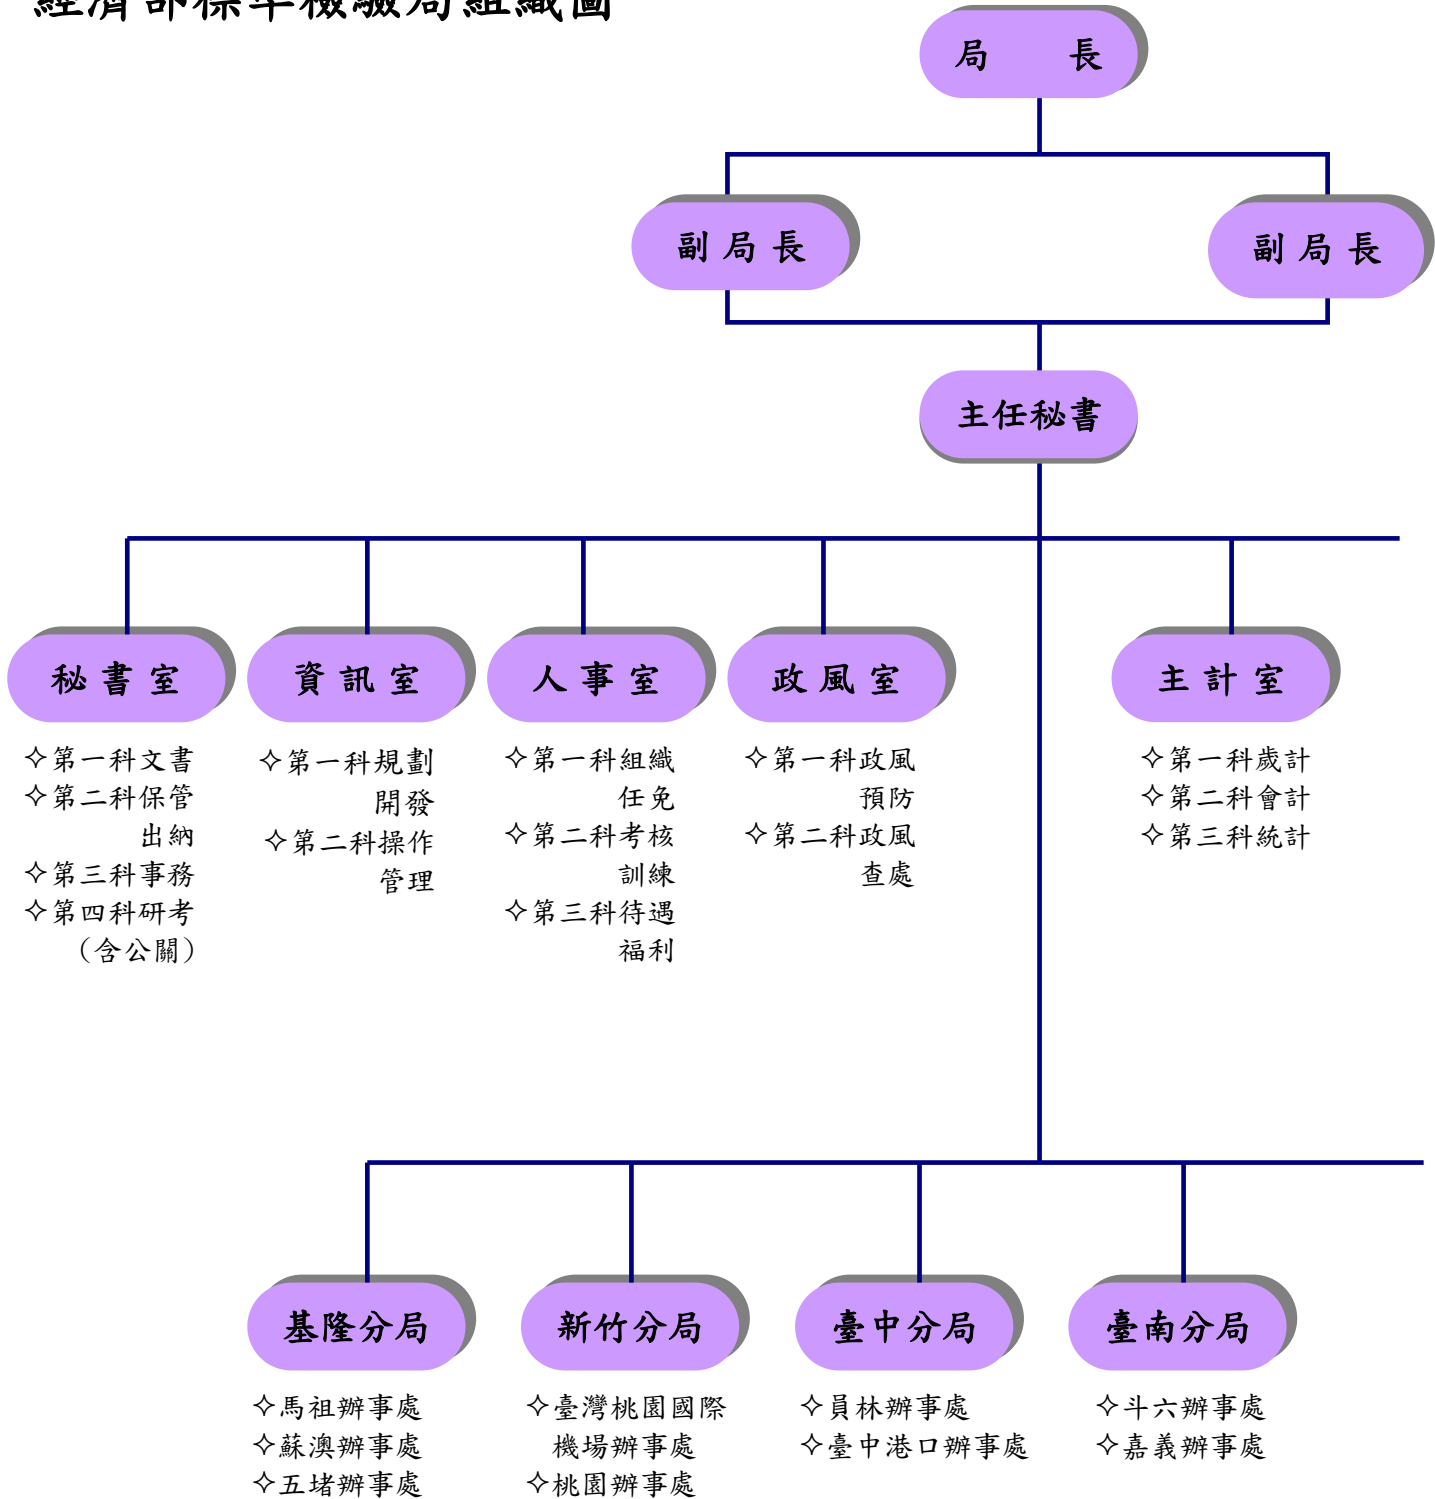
經濟部標準檢驗局組織圖

局　長

副局長

副局長

主任秘書

秘書室

✧第一科文書
✧第二科保管出納
✧第三科事務
✧第四科研考（含公關）

資訊室

✧第一科規劃開發
✧第二科操作管理

人事室

✧第一科組織任免
✧第二科考核訓練
✧第三科待遇福利

政風室

✧第一科政風預防
✧第二科政風查處

主計室

✧第一科歲計
✧第二科會計
✧第三科統計

基隆分局

✧馬祖辦事處
✧蘇澳辦事處
✧五堵辦事處

新竹分局

✧臺灣桃園國際機場辦事處
✧桃園辦事處

臺中分局

✧員林辦事處
✧臺中港口辦事處

臺南分局

✧斗六辦事處
✧嘉義辦事處